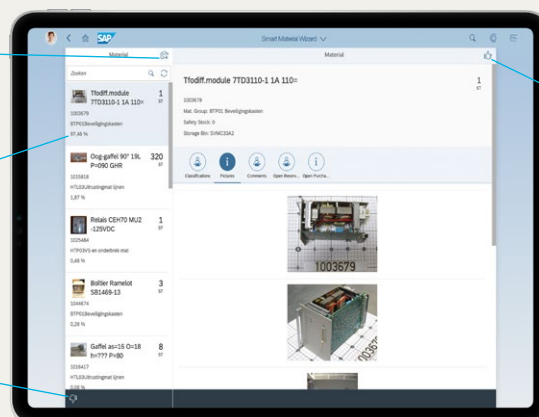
SAP
Smart Material Wizard
Material
Material
Zoeken
Tfodiff.module 7TD3110-1 1A 110=
1
ST
1003679
BTP01Beveiligingskasten
97,45 %
Oog-gaffel 90° 19L P=090 GHR
320
ST
1015818
HTL03Uitrustingmat lijnen
1,87 %
Relais CEH70 MU2 -125VDC
1
ST
1025484
HTP0IVG en onderbreki mat
0,48 %
Boltler Ramelot SB1469-13
3
ST
1044674
BTP01Beveiligingskasten
0,28 %
Gaffel as=15 O=18 h=??? P=80
8
ST
1016417
HTL03Uitrustingmat lijnen
0,05 %
Tfodiff.module 7TD3110-1 1A 110=
1
ST
1003679
Mat. Group: BTP01 Beveiligingskasten
Safety Stock: 0
Storage Bin: SVNC33A2
Classifications
Pictures
Comments
Open Reserv...
Open Purcha...
1003679